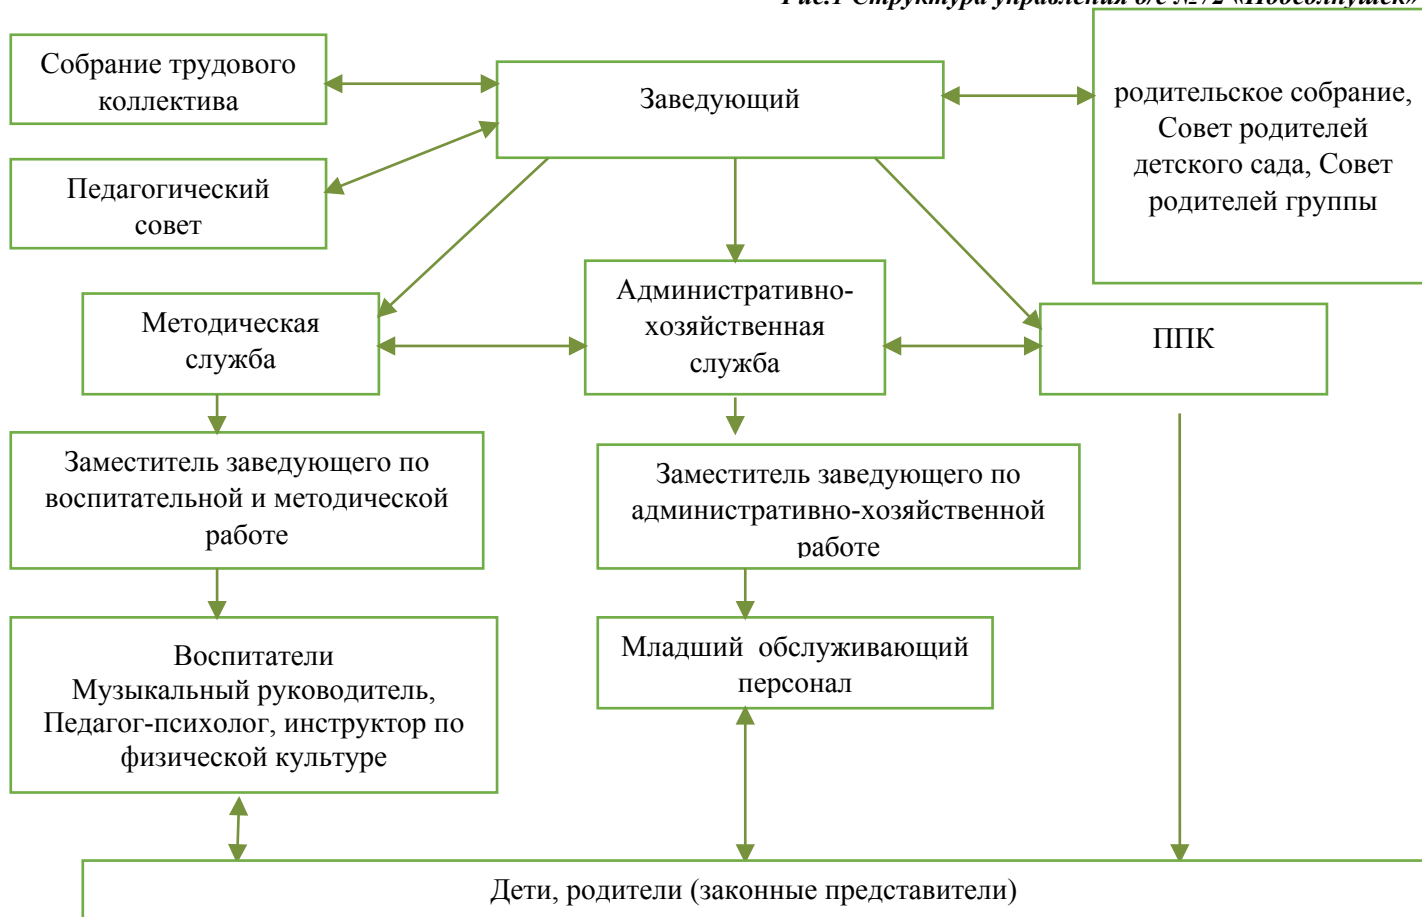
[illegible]

Собрание трудового коллектива

Заведующий

родительское собрание, Совет родителей детского сада, Совет родителей группы

Педагогический совет

Методическая служба

Административно-хозяйственная служба

ППК

Заместитель заведующего по воспитательной и методической работе

Заместитель заведующего по административно-хозяйственной работе

Воспитатели
Музыкальный руководитель,
Педагог-психолог, инструктор по физической культуре

Младший обслуживающий персонал

Дети, родители (законные представители)